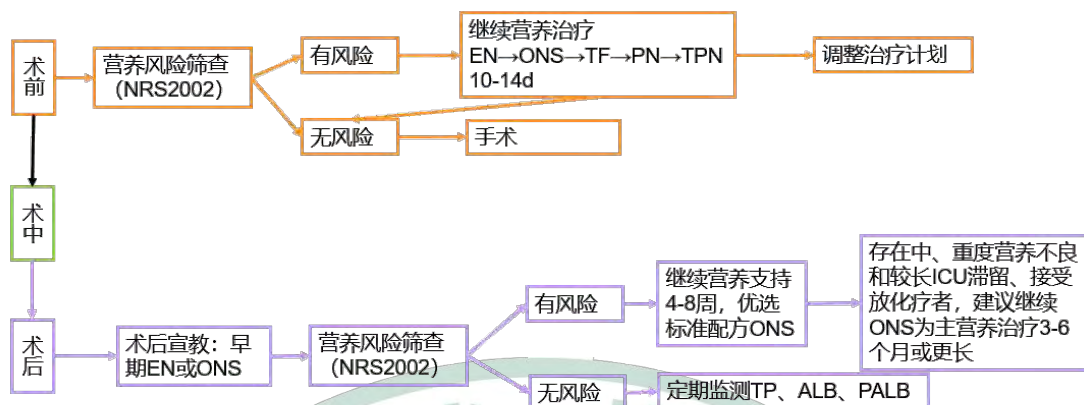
术前

营养风险筛查（NRS2002）

有风险

继续营养治疗
EN→ONS→TF→PN→TPN
10-14d

调整治疗计划

无风险

手术

术中

术后

术后宣教：早期EN或ONS

营养风险筛查（NRS2002）

有风险

继续营养支持4-8周，优选标准配方ONS

存在中、重度营养不良和较长ICU滞留、接受放化疗者，建议继续ONS为主营养治疗3-6个月或更长

无风险

定期监测TP、ALB、PALB